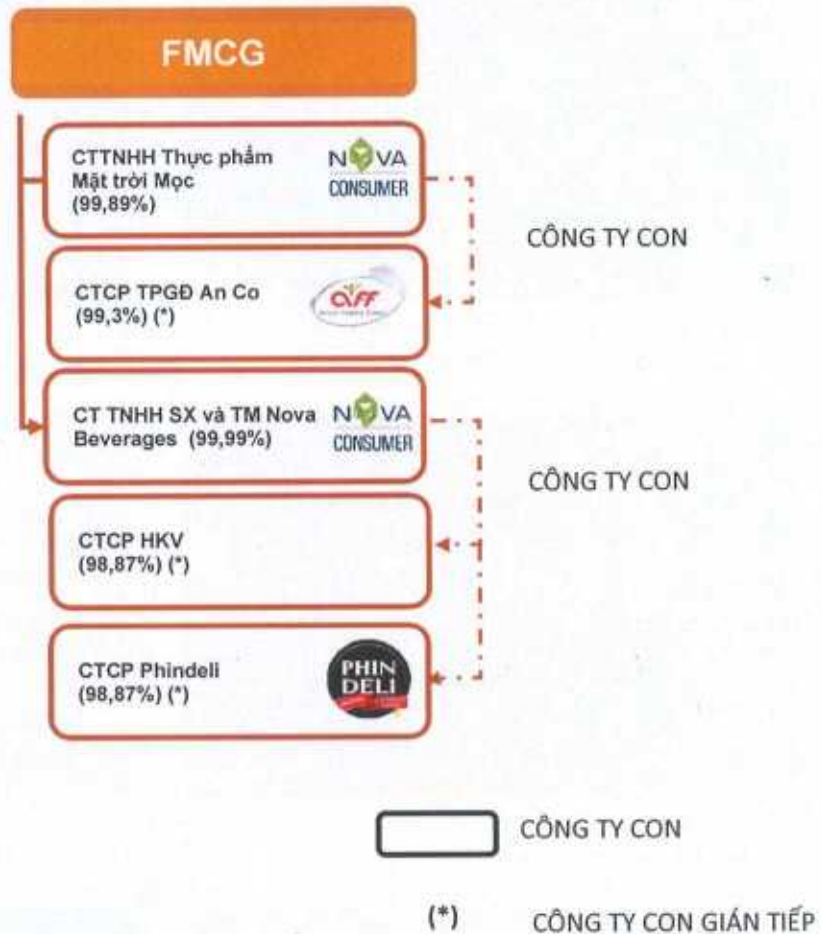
FMCG

CTTNHH Thực phẩm Mặt trời Mọc (99,89%)

NOVA CONSUMER

CÔNG TY CON

CTCP TPGĐ An Co (99,3%) (*)

ACF

CT TNHH SX và TM Nova Beverages (99,99%)

NOVA CONSUMER

CÔNG TY CON

CTCP HKV (98,87%) (*)

CTCP Phindeli (98,87%) (*)

PHIN DELI

CÔNG TY CON

(*) CÔNG TY CON GIÁN TIẾP